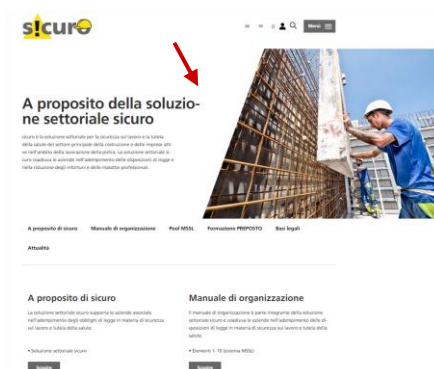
s!cur

Menu

A proposito della soluzione settoriale sicuro

sicuro è la soluzione settoriale per la sicurezza sul lavoro e la tutela della salute del settore principale della costruzione e delle imprese attive nell'ambito della lavorazione della pietra. La soluzione settoriale sicuro coadiuva le aziende nell'adempimento delle disposizioni di legge e nella riduzione degli infortuni e delle malattie professionali.

A proposito di sicuro    Manuale di organizzazione    Pool MSSL    Formazione PREPOSTO    Basi legali    Attualità

A proposito di sicuro

La soluzione settoriale sicuro supporta le aziende associate nell'adempimento degli obblighi di legge in materia di sicurezza sul lavoro e tutela della salute.

• Soluzione settoriale sicuro

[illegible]

Manuale di organizzazione

Il manuale di organizzazione è parte integrante della soluzione settoriale sicuro e coadiuva le aziende nell'adempimento delle disposizioni di legge in materia di sicurezza sul lavoro e tutela della salute.

• Elementi 1–10 (sistema MSSL)

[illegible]